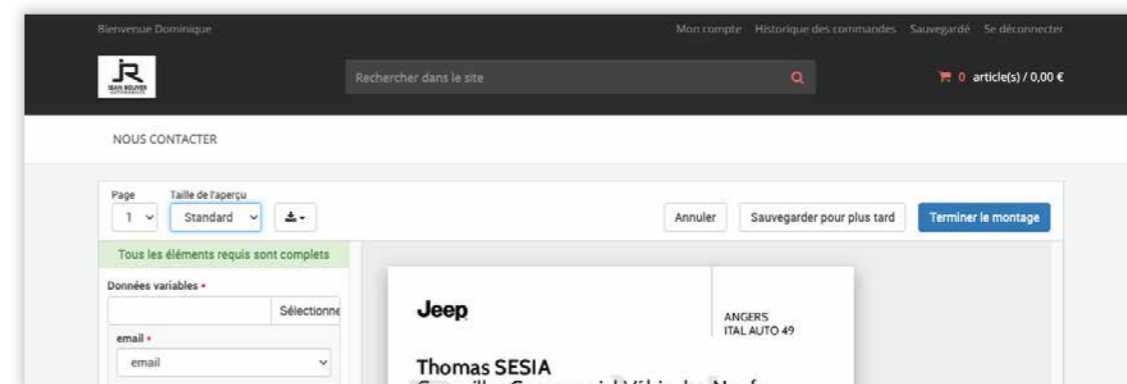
Bienvenue Dominique

Mon compte Historique des commandes Sauvegardé Se déconnecter

JR
JEAN ROUYER

Rechercher dans le site

0 article(s) / 0,00 €

NOUS CONTACTER

Page
1

Taille de l'aperçu
Standard

Annuler

Sauvegarder pour plus tard

Terminer le montage

Tous les éléments requis sont complets

Données variables •

Sélectionne

email •
email

Jeep

ANGERS
ITAL AUTO 49

Thomas SESIA
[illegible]